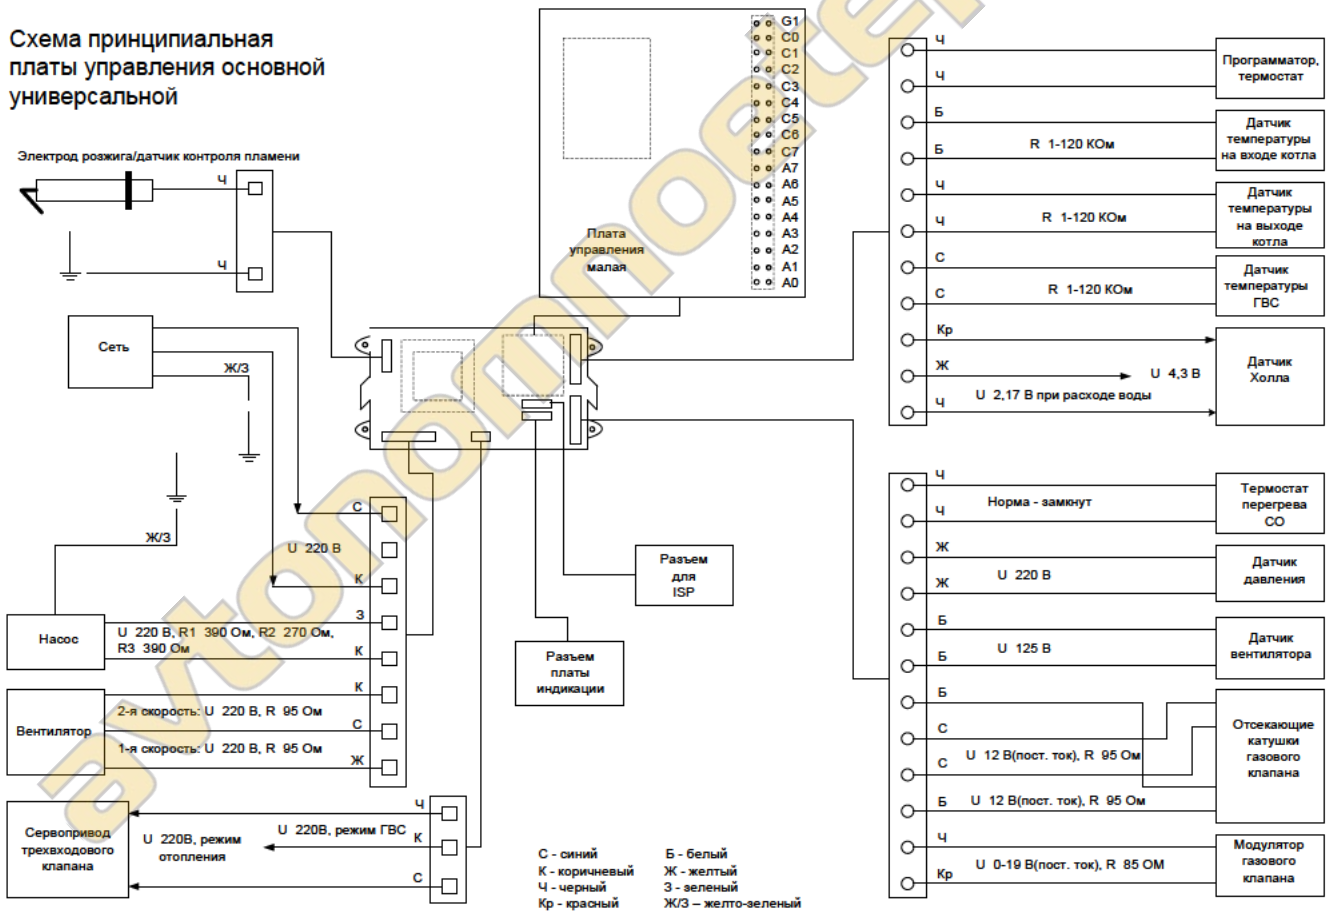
Схема принципиальная платы управления основной универсальной

Электрод розжига/датчик контроля пламени

Ч

Ч

G1
C0
C1
C2
C3
C4
C5
C6
C7
A7
A6
A5
A4
A3
A2
A1
A0

Плата управления малая

Ч
Ч
Программатор, термостат

Б
Б
R 1-120 КОм
Датчик температуры на входе котла

Ч
Ч
R 1-120 КОм
Датчик температуры на выходе котла

С
С
R 1-120 КОм
Датчик температуры ГВС

Кр
Ж
U 4,3 В
Ч
U 2,17 В при расходе воды
Датчик Холла

Сеть
Ж/З

Ж/З
С
U 220 В
К
З
К

Насос
U 220 В, R1 390 Ом, R2 270 Ом, R3 390 Ом

Вентилятор
К
2-я скорость: U 220 В, R 95 Ом
С
1-я скорость: U 220 В, R 95 Ом
Ж

Сервопривод трехходового клапана
Ч
U 220В, режим отопления
U 220В, режим ГВС
К
С

Разъем для ISP

Разъем платы индикации

Ч
Норма - замкнут
Ч
Термостат перегрева СО

Ж
U 220 В
Ж
Датчик давления

Б
U 125 В
Б
Датчик вентилятора

Б
С
С
U 12 В(пост. ток), R 95 Ом
Б
U 12 В(пост. ток), R 95 Ом
Отсекающие катушки газового клапана

Ч
U 0-19 В(пост. ток), R 85 ОМ
Кр
Модулятор газового клапана

С - синий
К - коричневый
Ч - черный
Кр - красный
Б - белый
Ж - желтый
З - зеленый
Ж/З – желто-зеленый

avtonomnoteplo